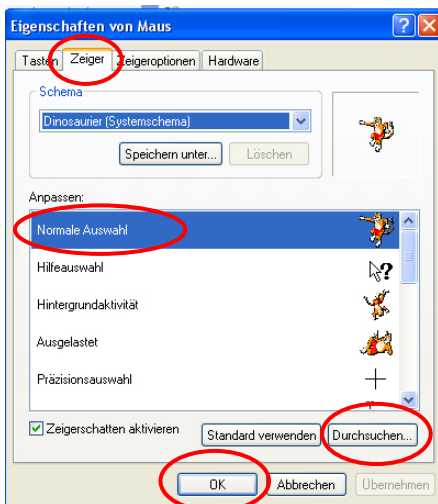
Eigenschaften von Maus

Tasten Zeiger Zeigeroptionen Hardware

Schema

Dinosaurier (Systemschema)

Speichern unter... Löschen

Anpassen:

Normale Auswahl

Hilfeauswahl

Hintergrundaktivität

Ausgelastet

Präzisionsauswahl

Zeigerschatten aktivieren

Standard verwenden Durchsuchen...

OK Abbrechen Übernehmen